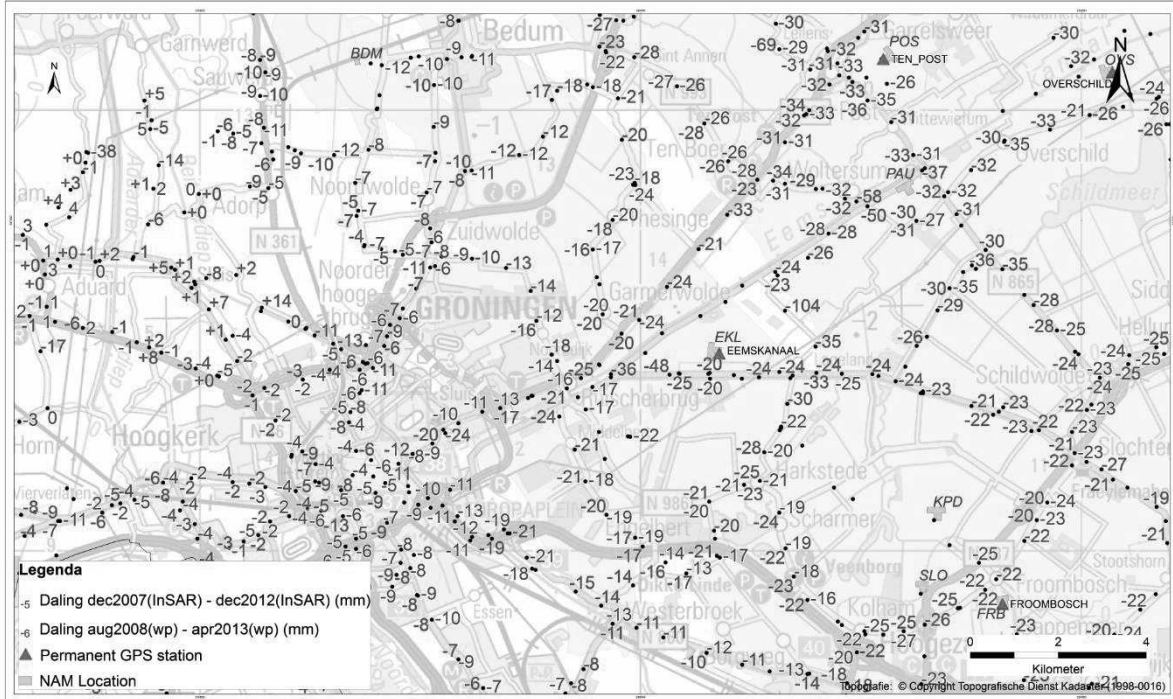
Bedum
Garnwerd
Sauwerd
Noordwolde
Adorp
Zuidwolde
Aduard
Ten Boer
Thesinge
Garmerwolde
GRONINGEN
Noorderhoogebrug
Hoogkerk
Harkstede
Scharmer
Westerbroek
Kolham
Foxhol
Schildwolde
Overschild
Garrelsweer
Woltersum
Slochteren
Froombosch
Essen
Engelbert
Lellens
Sint Annen
Wittewierum
Tjuchem
Steendam
Hellum
Siddeburen
Schildmeer
Eemskanaal
N 361
N 865
N 986
N
BDM
POS
TEN_POST
OVS
OVERSCHILD
PAU
EKL
EEMSKANAAL
KPD
SLO
FRB
FROOMBOSCH
-8 -9 -10 -9 -9 -10 -12 -10 -10 -9 -11 -10 -10 -27 -23 -22 -28 -27 -26 -30 -31 -69 -29 -32 -31 -31 -33 -32 -33 -35 -34 -32 -33 -36 -31 -30 -32 -26 -21 -26 -33 -26 -24 -26 -30 -35 -33 -31 -32 -37 -32 -32 -31 -27 -30 -50 -58 -29 -28 -34 -23 -31 -26 -26 -23 -24 -33 -21 -20 -18 -16 -17 -24 -20 -23 -104 -14 -12 -16 -18 -20 -21 -24 -36 -48 -25 -20 -20 -24 -24 -33 -25 -24 -23 -35 -26 -30 -36 -35 -28 -25 -24 -25 -25 -23 -22 -21 -23 -19 -27 -21 -20 -24 -23 -22 -25 -22 -22 -25 -26 -25 -20 -24
+5 -1 -5 -5 -6 -5 -8 -1 -8 -7 -11 -6 -9 -10 -12 -8 -9 -7 -10 -11 -12 -12 -38 +0 -1 -14 +3 +1 +2 +4 -4 0 +0 -1 -6 -5 -7 -5 -7 -4 -7 -5 -8 -6 -8 -9 -10 -13 -11 -6 -7 +0 +1 -1 +2 -1 +5 +1 +2 +8 +2 +1 +7 +14 -17 -6 -2 -1 -1 +8 -1 -3 -4 +0 -5 -2 -3 -2 -4 -11 -13 -6 -5 -6 -11 -5 -8 -10 -24 -20 -11 -13 -17 -16 -21 -17 -22 -21 -18 -19 -17 -19 -21 -20 -12 -8 -9 -13 -21 -18 -15 -14 -16 -17 -13 -11 -10 -12 -11 -13 -14 -18 -20 -22 -23 -16 -22
-3 0 -6 -4 -2 -5 -8 -9 -11 -4 -7 -9 -8 -5 -4 -6 -12 -8 -9 -11 -10 -13 -19 -21 -17 -14 -21 -8 -9 -7 -6 -7 -7 -8
Legenda
-5 Daling dec2007(InSAR) - dec2012(InSAR) (mm)
-6 Daling aug2008(wp) - apr2013(wp) (mm)
Permanent GPS station
NAM Location
0 2 4
Kilometer
Topografie: © Copyright Topografische Dienst Kadaster (1998-0016)